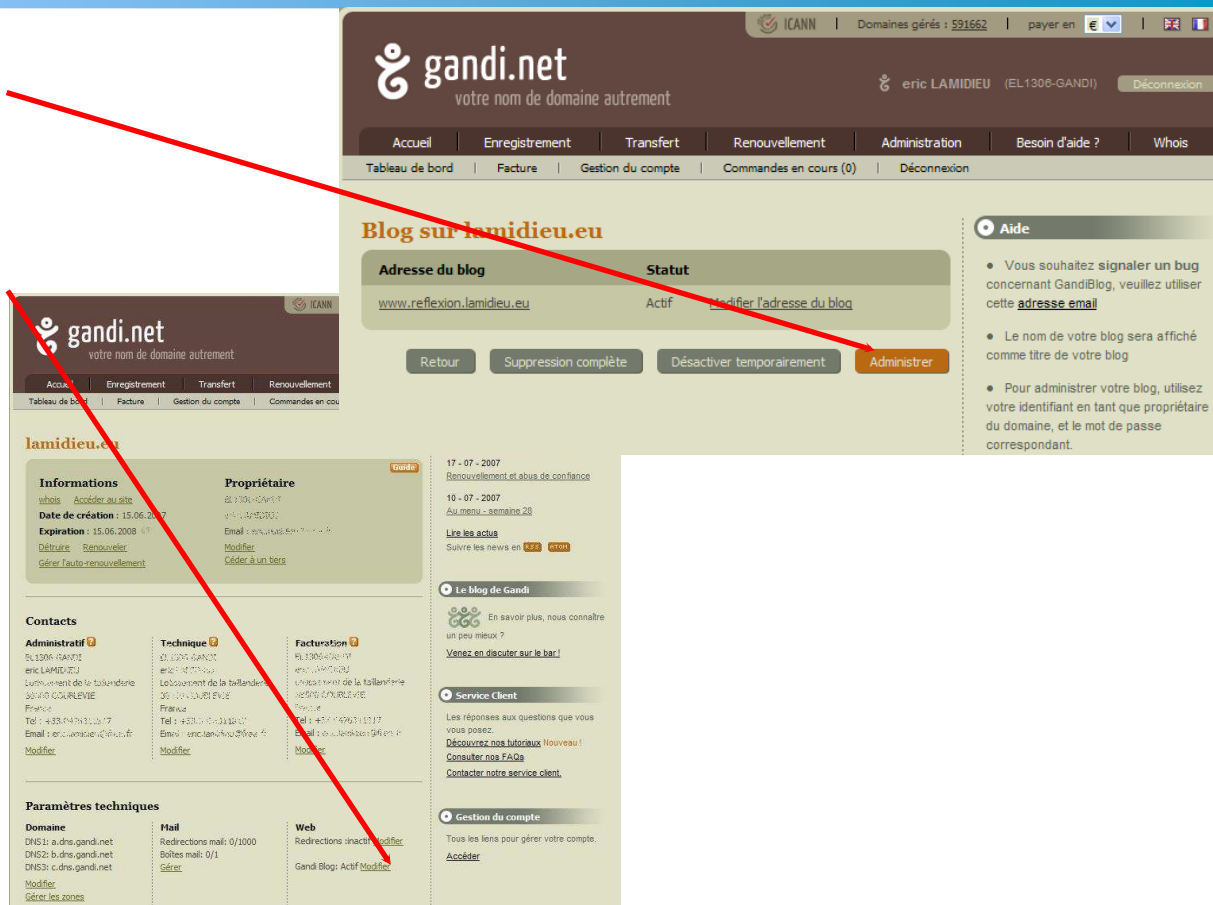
ICANN | Domaines gérés : 591662 | payer en €

gandi.net
votre nom de domaine autrement

eric LAMIDIEU (EL1306-GANDI) Déconnexion

Accueil | Enregistrement | Transfert | Renouvellement | Administration | Besoin d'aide ? | Whois

Tableau de bord | Facture | Gestion du compte | Commandes en cours (0) | Déconnexion

Blog sur lamidieu.eu

| Adresse du blog | Statut | |
|---|---|---|
| www.reflexion.lamidieu.eu | Actif | Modifier l'adresse du blog |

Retour | Suppression complète | Désactiver temporairement | Administrer

Aide

• Vous souhaitez signaler un bug concernant GandiBlog, veuillez utiliser cette adresse email

• Le nom de votre blog sera affiché comme titre de votre blog

• Pour administrer votre blog, utilisez votre identifiant en tant que propriétaire du domaine, et le mot de passe correspondant.

ICANN

gandi.net
votre nom de domaine autrement

Accueil | Enregistrement | Transfert | Renouvellement

Tableau de bord | Facture | Gestion du compte | Commandes en cou

lamidieu.eu

Guide

Informations
whois Accéder au site
Date de création : 15.06.2007
Expiration : 15.06.2008
Détruire Renouveler
Gérer l'auto-renouvellement

Propriétaire
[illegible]
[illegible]
Email : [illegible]
Modifier
Céder à un tiers

17 - 07 - 2007
Renouvellement et abus de confiance

10 - 07 - 2007
Au menu - semaine 28

Lire les actus
Suivre les news en RSS ATOM

Le blog de Gandi
En savoir plus, nous connaître un peu mieux ?
Venez en discuter sur le bar !

Contacts

Administratif
EL1306-GANDI
eric LAMIDIEU
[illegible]
Tel : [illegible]
Email : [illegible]
Modifier

Technique
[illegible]
Modifier

Facturation
EL1306-GANDI
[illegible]
Modifier

Service Client
Les réponses aux questions que vous vous posez.
Découvrez nos tutoriaux Nouveau !
Consulter nos FAQs
Contacter notre service client.

Paramètres techniques

Domaine
DNS1: a.dns.gandi.net
DNS2: b.dns.gandi.net
DNS3: c.dns.gandi.net
Modifier
Gérer les zones

Mail
Redirections mail: 0/1000
Boîtes mail: 0/1
Gérer

Web
Redirections :inactif Modifier
Gandi Blog: Actif Modifier

Gestion du compte
Tous les liens pour gérer votre compte.
Accéder